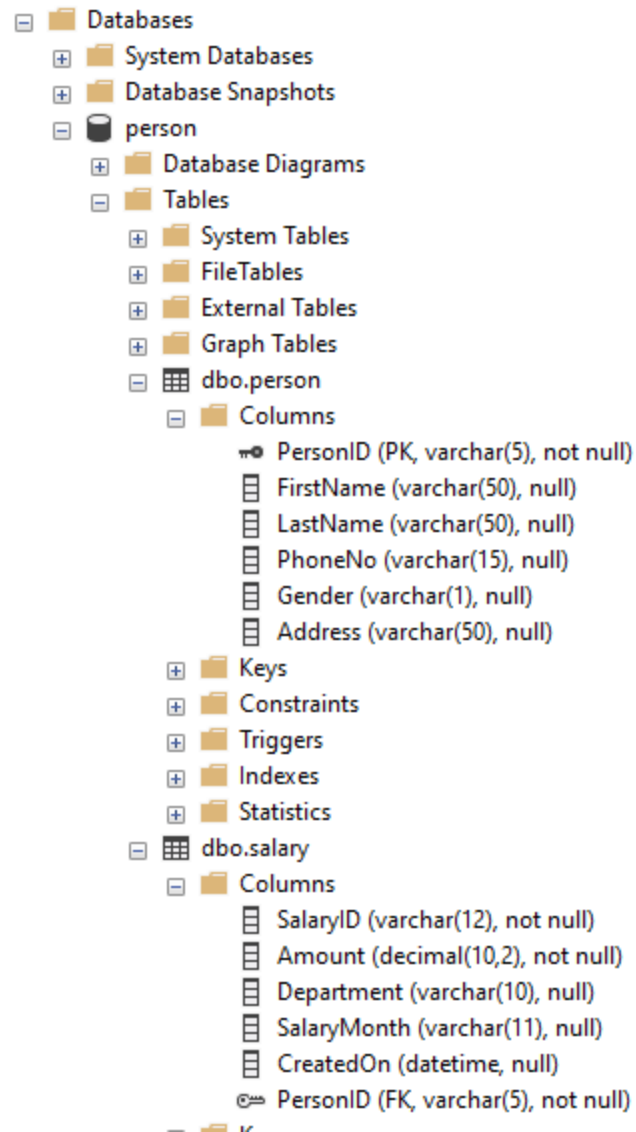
Databases
System Databases
Database Snapshots
person
Database Diagrams
Tables
System Tables
FileTables
External Tables
Graph Tables
dbo.person
Columns
PersonID (PK, varchar(5), not null)
FirstName (varchar(50), null)
LastName (varchar(50), null)
PhoneNo (varchar(15), null)
Gender (varchar(1), null)
Address (varchar(50), null)
Keys
Constraints
Triggers
Indexes
Statistics
dbo.salary
Columns
SalaryID (varchar(12), not null)
Amount (decimal(10,2), not null)
Department (varchar(10), null)
SalaryMonth (varchar(11), null)
CreatedOn (datetime, null)
PersonID (FK, varchar(5), not null)
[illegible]